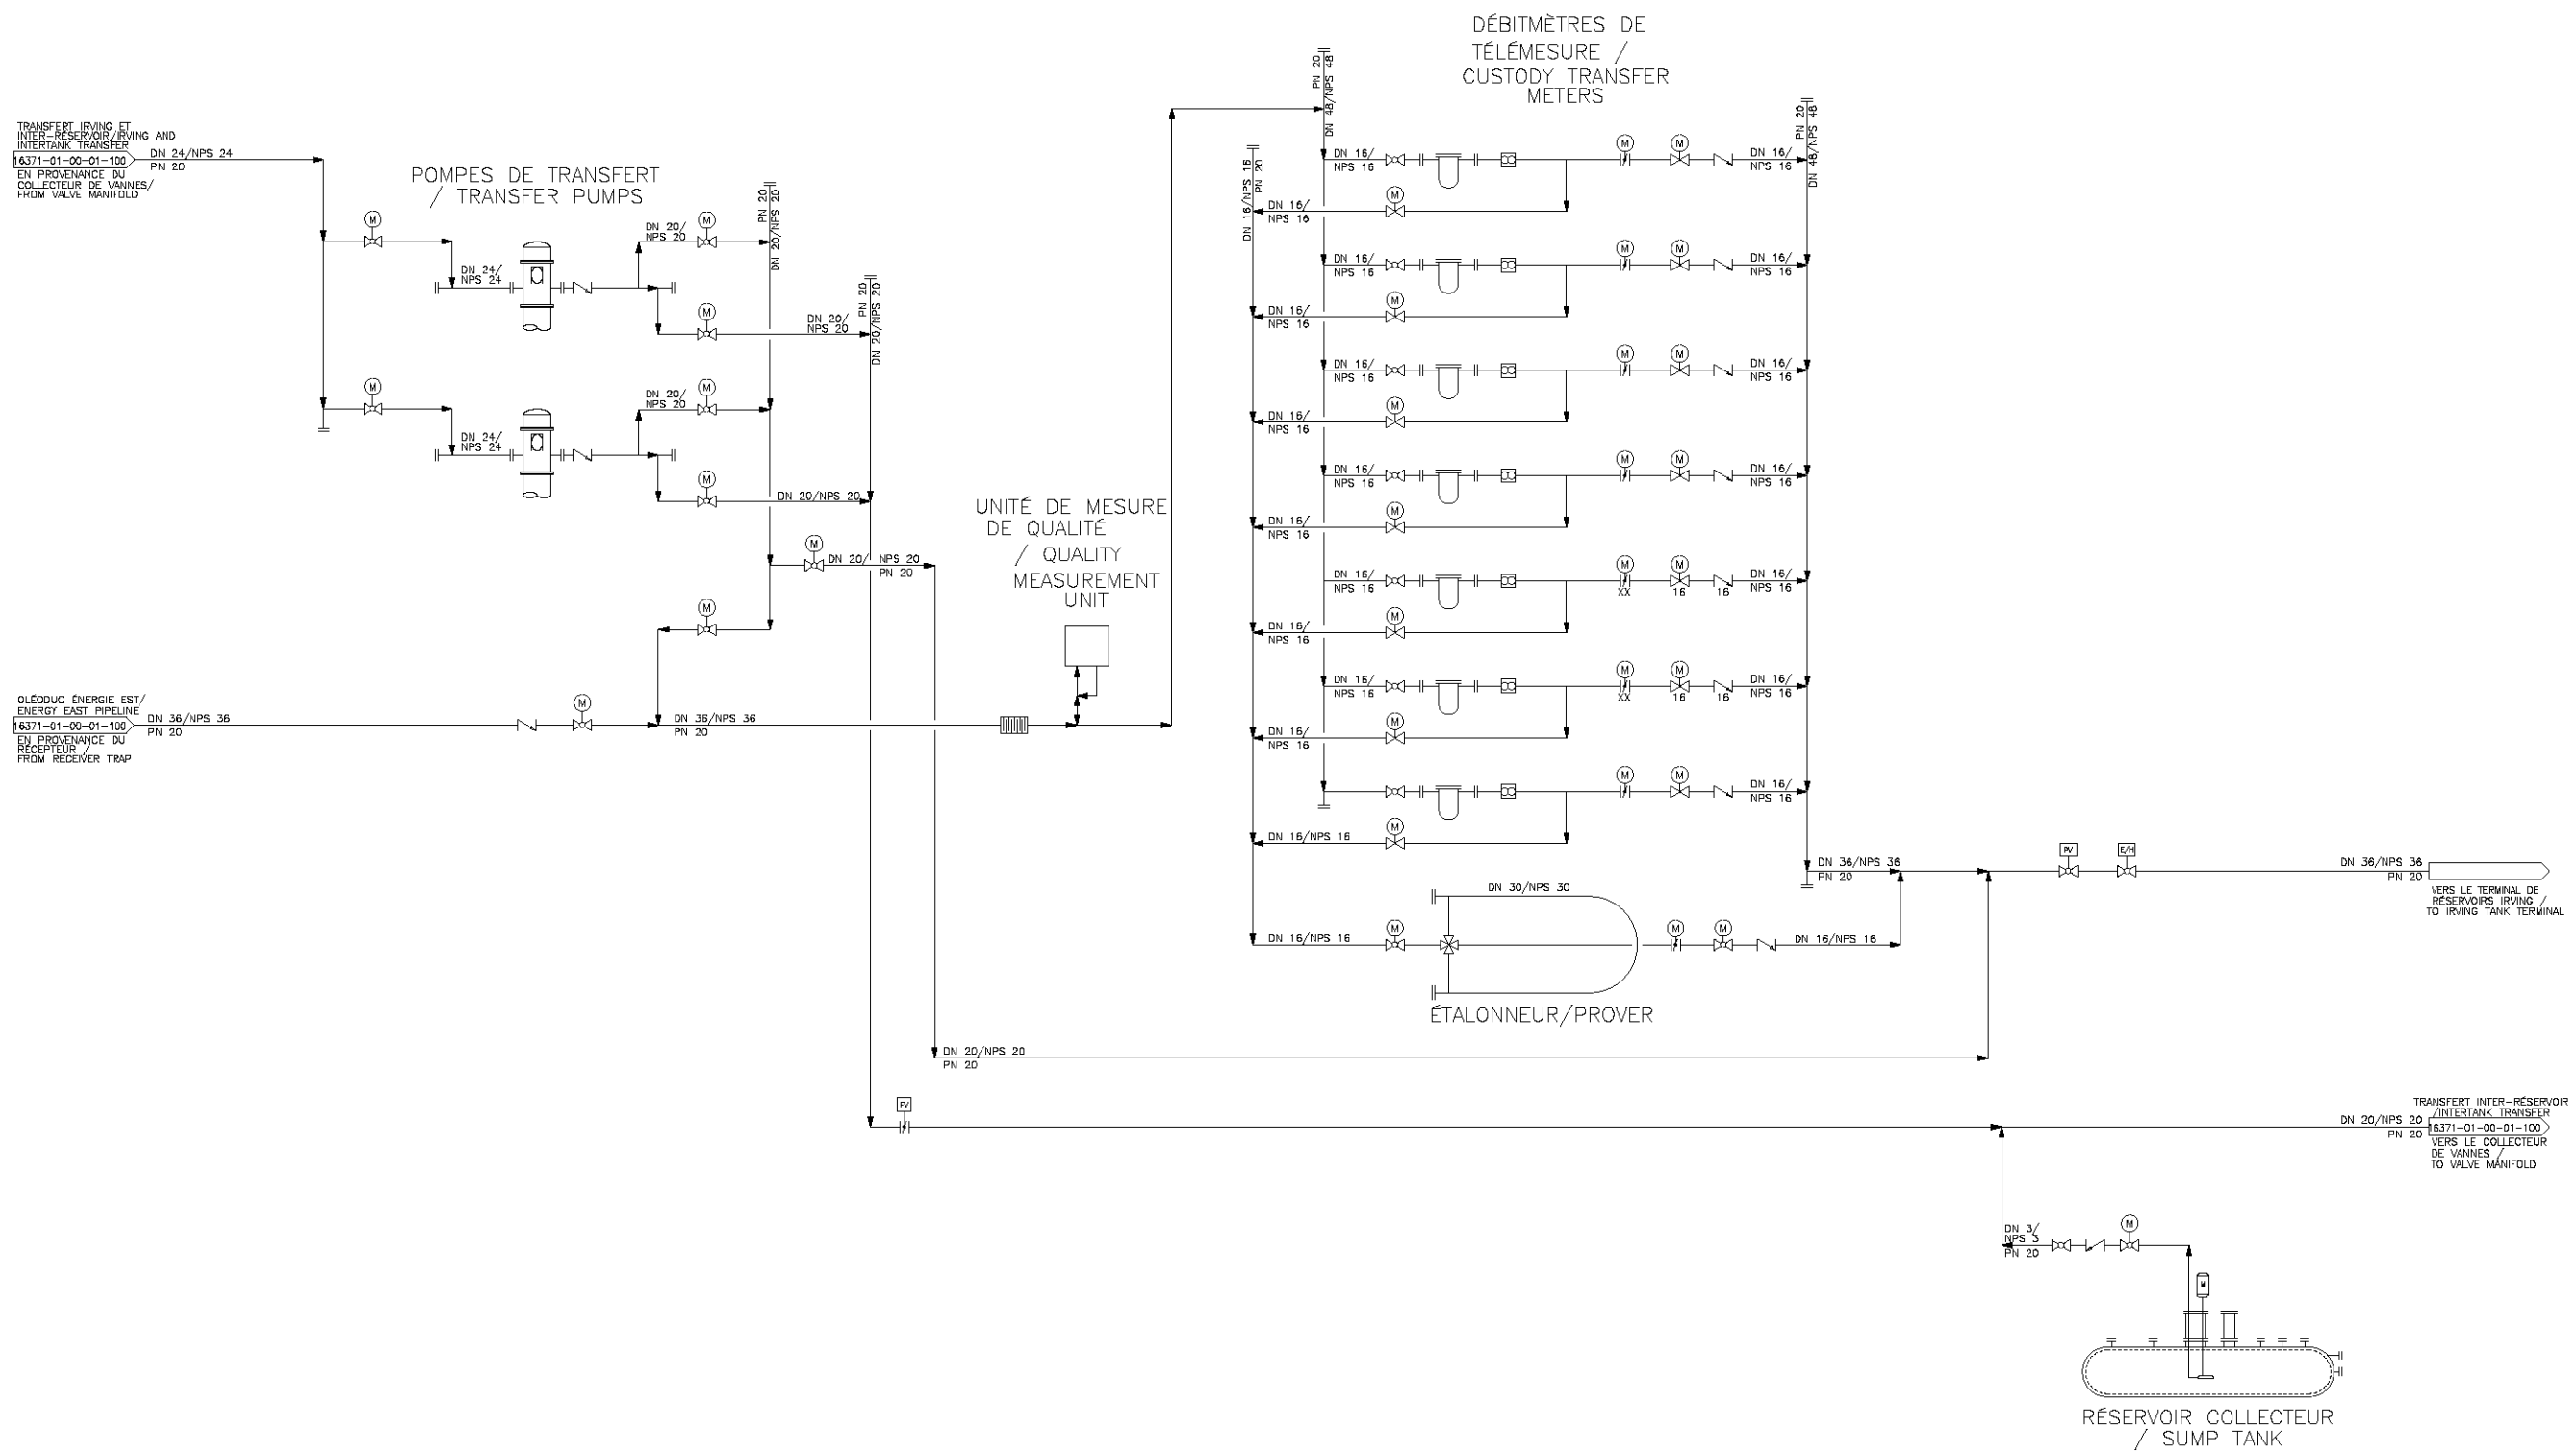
DÉBITMÈTRES DE TÉLÉMESURE / CUSTODY TRANSFER METERS

TRANSFERT IRVING ET INTER-RÉSERVOIR/IRVING AND INTERTANK TRANSFER
16371-01-00-01-100
DN 24/NPS 24
PN 20
EN PROVENANCE DU COLLECTEUR DE VANNES/ FROM VALVE MANIFOLD

POMPES DE TRANSFERT / TRANSFER PUMPS

M
DN 24/ NPS 24
DN 20/ NPS 20
M
PN 20
DN 20/NPS 20
M
DN 20/ NPS 20
PN 20
DN 20/NPS 20
M
DN 24/ NPS 24
DN 20/ NPS 20
M
M
DN 20/NPS 20
M
DN 20/ NPS 20
PN 20
M

UNITÉ DE MESURE DE QUALITÉ / QUALITY MEASUREMENT UNIT

OLÉODUC ÉNERGIE EST/ ENERGY EAST PIPELINE
16371-01-00-01-100
DN 36/NPS 36
PN 20
EN PROVENANCE DU RÉCEPTEUR / FROM RECEIVER TRAP
M
DN 36/NPS 36
PN 20

PN 20
DN 48/NPS 48
DN 16/NPS 16
PN 20
DN 16/ NPS 16
M
M
DN 16/ NPS 16
PN 20
DN 48/NPS 48
M
DN 16/ NPS 16
DN 16/ NPS 16
M
M
DN 16/ NPS 16
M
DN 16/ NPS 16
DN 16/ NPS 16
M
M
DN 16/ NPS 16
M
DN 16/ NPS 16
DN 16/ NPS 16
M
M
DN 16/ NPS 16
M
DN 16/ NPS 16
DN 16/ NPS 16
M
M
DN 16/ NPS 16
M
DN 16/ NPS 16
DN 16/ NPS 16
M
XX
M
16
16
DN 16/ NPS 16
M
DN 16/ NPS 16
DN 16/ NPS 16
M
XX
M
16
16
DN 16/ NPS 16
M
DN 16/ NPS 16
M
M
DN 16/ NPS 16
M
DN 16/NPS 16
DN 36/NPS 36
PN 20
PV
E/H
DN 36/NPS 36
PN 20
VERS LE TERMINAL DE RÉSERVOIRS IRVING / TO IRVING TANK TERMINAL

DN 30/NPS 30
DN 16/NPS 16
M
M
M
DN 16/NPS 16
ÉTALONNEUR/PROVER

DN 20/NPS 20
PN 20

FV
TRANSFERT INTER-RÉSERVOIR /INTERTANK TRANSFER
DN 20/NPS 20
PN 20
16371-01-00-01-100
VERS LE COLLECTEUR DE VANNES / TO VALVE MANIFOLD

DN 3/ NPS 3
PN 20
M

RÉSERVOIR COLLECTEUR / SUMP TANK